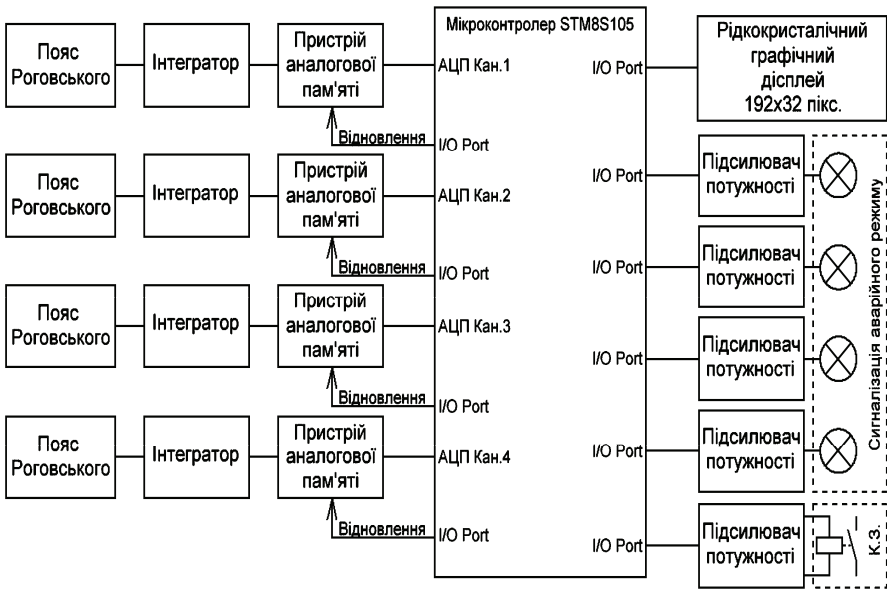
Пояс Роговського

Інтегратор

Пристрій аналогової пам'яті

Відновлення

Пояс Роговського

Інтегратор

Пристрій аналогової пам'яті

Відновлення

Пояс Роговського

Інтегратор

Пристрій аналогової пам'яті

Відновлення

Пояс Роговського

Інтегратор

Пристрій аналогової пам'яті

Відновлення

Мікроконтролер STM8S105

АЦП Кан.1

I/O Port

АЦП Кан.2

I/O Port

АЦП Кан.3

I/O Port

АЦП Кан.4

I/O Port

I/O Port

I/O Port

I/O Port

I/O Port

I/O Port

I/O Port

Рідкокристалічний графічний дісплей 192x32 пікс.

Підсилювач потужності

Підсилювач потужності

Підсилювач потужності

Підсилювач потужності

Підсилювач потужності

Сигналізація аварійного режиму

К.З.